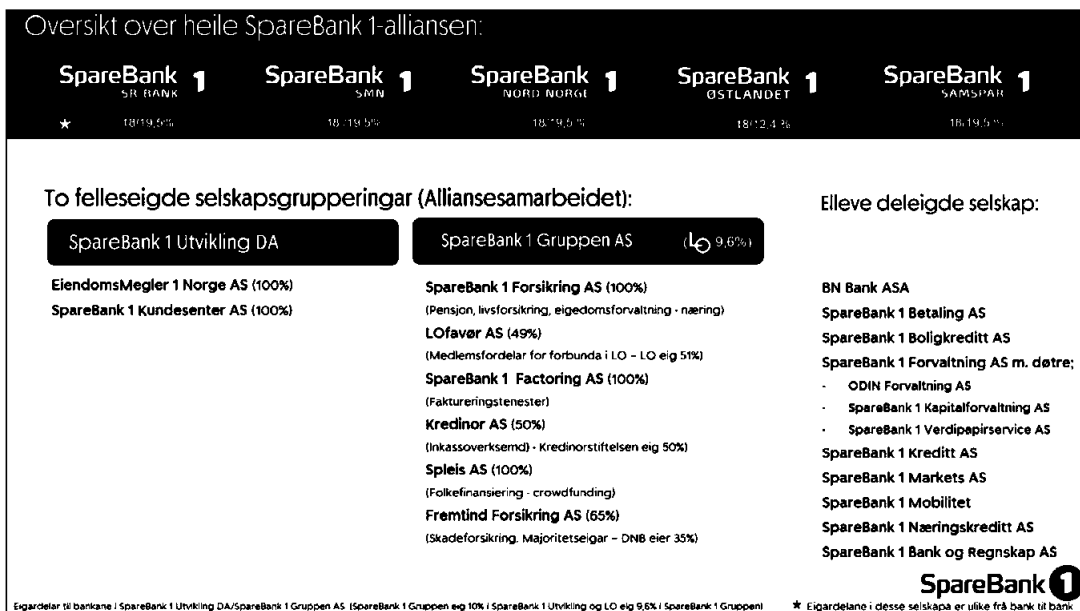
Oversikt over heile SpareBank 1-alliansen:

SpareBank 1 SR BANK
SpareBank 1 SMN
SpareBank 1 NORD NORGE
SpareBank 1 ØSTLANDET
SpareBank 1 SAMSPAR

★ 18/19,5%
18/19,5%
18/19,5 %
18/12,4 %
18/19,5 %

To felleseigde selskapsgrupperingar (Alliansesamarbeidet):

SpareBank 1 Utvikling DA

EiendomsMegler 1 Norge AS (100%)
SpareBank 1 Kundesenter AS (100%)

SpareBank 1 Gruppen AS (LO 9,6%)

SpareBank 1 Forsikring AS (100%)
(Pensjon, livsforsikring, eigedomsforvaltning - næring)
LOfavør AS (49%)
(Medlemsfordelar for forbunda i LO – LO eig 51%)
SpareBank 1 Factoring AS (100%)
(Faktureringstenester)
Kredinor AS (50%)
(Inkassoverksemd) - Kredinorstiftelsen eig 50%)
Spleis AS (100%)
(Folkefinansiering - crowdfunding)
Fremtind Forsikring AS (65%)
(Skadeforsikring. Majoritetseigar – DNB eier 35%)

Elleve deleigde selskap:

BN Bank ASA
SpareBank 1 Betaling AS
SpareBank 1 Boligkreditt AS
SpareBank 1 Forvaltning AS m. døtre;
- ODIN Forvaltning AS
- SpareBank 1 Kapitalforvaltning AS
- SpareBank 1 Verdipapirservice AS
SpareBank 1 Kreditt AS
SpareBank 1 Markets AS
SpareBank 1 Mobilitet
SpareBank 1 Næringskreditt AS
SpareBank 1 Bank og Regnskap AS

SpareBank 1

Eigardelar til bankane i SpareBank 1 Utvikling DA/SpareBank 1 Gruppen AS. (SpareBank 1 Gruppen eig 10% i SpareBank 1 Utvikling og LO eig 9,6% i SpareBank 1 Gruppen)

★ Eigardelane i desse selskapa er ulike frå bank til bank